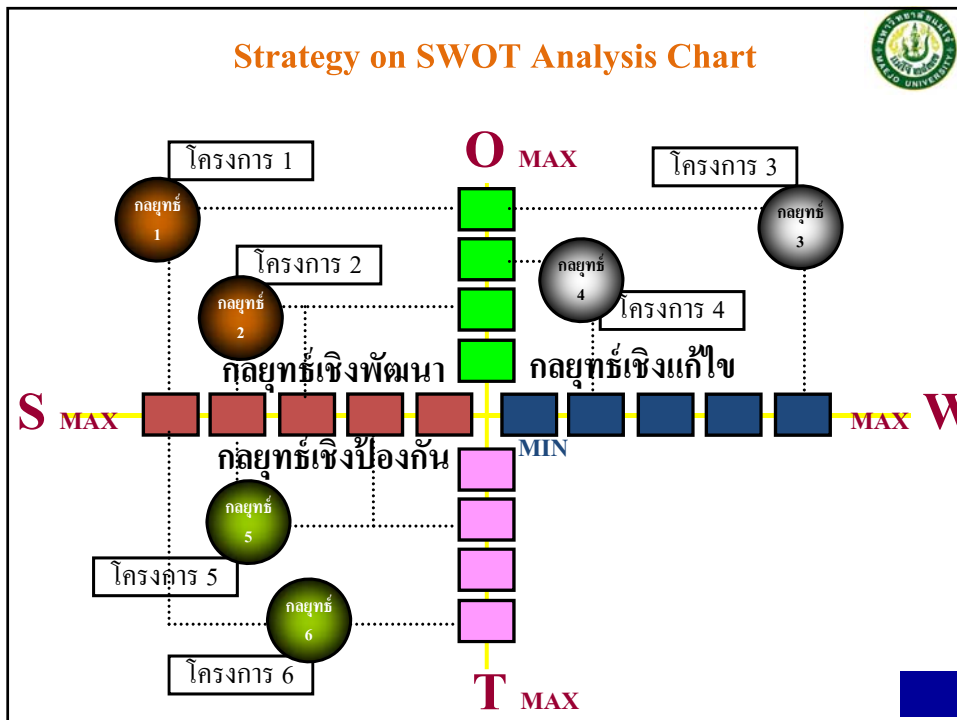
Strategy on SWOT Analysis Chart

MAEJO UNIVERSITY

O MAX

โครงการ 1

กลยุทธ์ 1

โครงการ 3

กลยุทธ์ 3

โครงการ 2

กลยุทธ์ 2

กลยุทธ์ 4

โครงการ 4

กลยุทธ์เชิงพัฒนา

กลยุทธ์เชิงแก้ไข

S MAX

MAX W

MIN

กลยุทธ์เชิงป้องกัน

กลยุทธ์ 5

โครงการ 5

กลยุทธ์ 6

โครงการ 6

T MAX